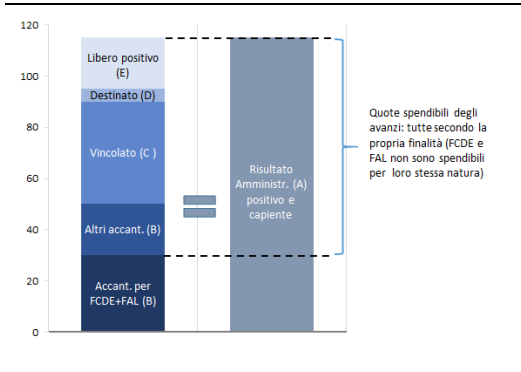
120
100
80
60
40
20
0

Libero positivo (E)
Destinato (D)
Vincolato (C )
Altri accant. (B)
Accant. per FCDE+FAL (B)

Risultato Amministr. (A) positivo e capiente

Quote spendibili degli avanzi: tutte secondo la propria finalità (FCDE e FAL non sono spendibili per loro stessa natura)